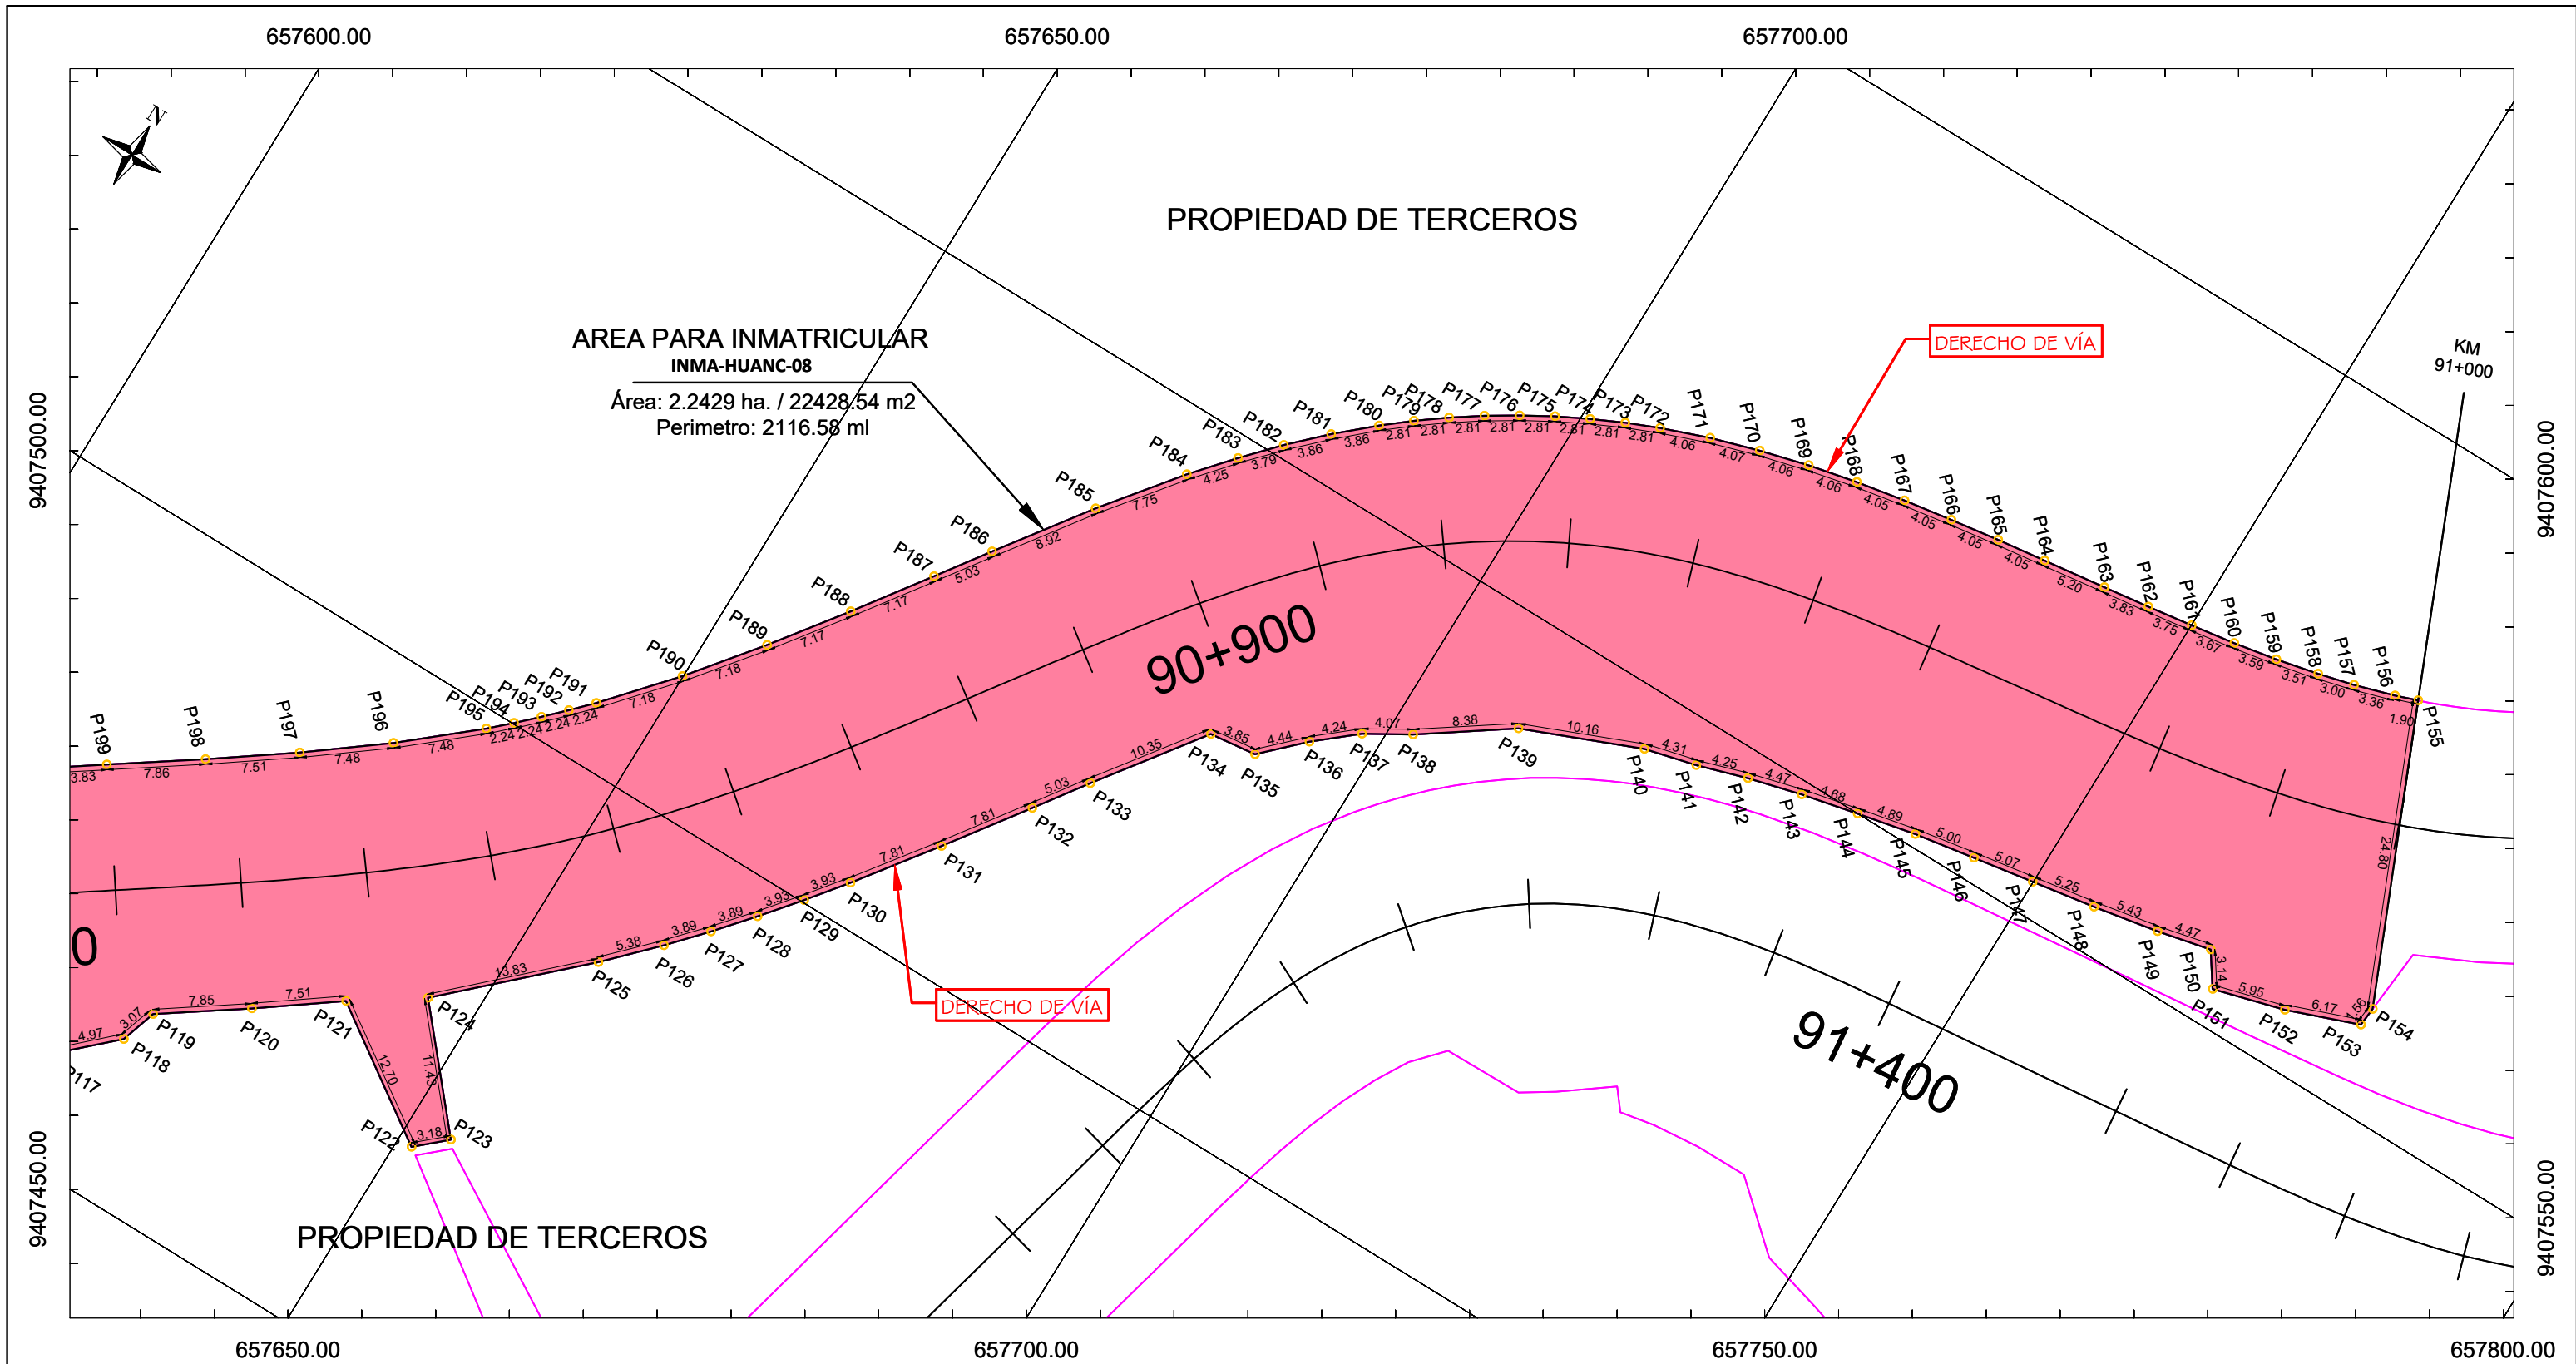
657600.00
657650.00
657700.00

N

PROPIEDAD DE TERCEROS

AREA PARA INMATRICULAR
INMA-HUANC-08
Área: 2.2429 ha. / 22428.54 m2
Perimetro: 2116.58 ml

DERECHO DE VÍA

KM
91+000

9407500.00
9407600.00

P199 P198 P197 P196 P195 P194 P193 P192 P191 P190 P189 P188 P187 P186 P185 P184 P183 P182 P181 P180 P179 P178 P177 P176 P175 P174 P173 P172 P171 P170 P169 P168 P167 P166 P165 P164 P163 P162 P161 P160 P159 P158 P157 P156 P155

3.83 7.86 7.51 7.48 7.48 2.24 2.24 2.24 2.24 7.18 7.18 7.17 7.17 5.03 8.92 7.75 4.25 3.79 3.86 3.86 2.81 2.81 2.81 2.81 2.81 2.81 2.81 2.81 4.06 4.07 4.06 4.06 4.05 4.05 4.05 4.05 5.20 3.83 3.75 3.67 3.59 3.51 3.00 3.36 1.90

90+900

P134 P135 P136 P137 P138 P139 P140 P141 P142 P143 P144 P145 P146 P147 P148 P149 P150 P151 P152 P153 P154
3.85 4.44 4.24 4.07 8.38 10.16 4.31 4.25 4.47 4.68 4.89 5.00 5.07 5.25 5.43 4.47 3.14 5.95 6.17 .56 24.80

10.35 5.03 7.81 7.81 3.93 3.93 3.89 3.89 5.38 13.83
P133 P132 P131 P130 P129 P128 P127 P126 P125 P124

0

4.97 3.07 7.85 7.51 12.70 11.43 3.18
P117 P118 P119 P120 P121 P122 P123

DERECHO DE VÍA

91+400

9407450.00
9407550.00

PROPIEDAD DE TERCEROS

657650.00
657700.00
657750.00
657800.00